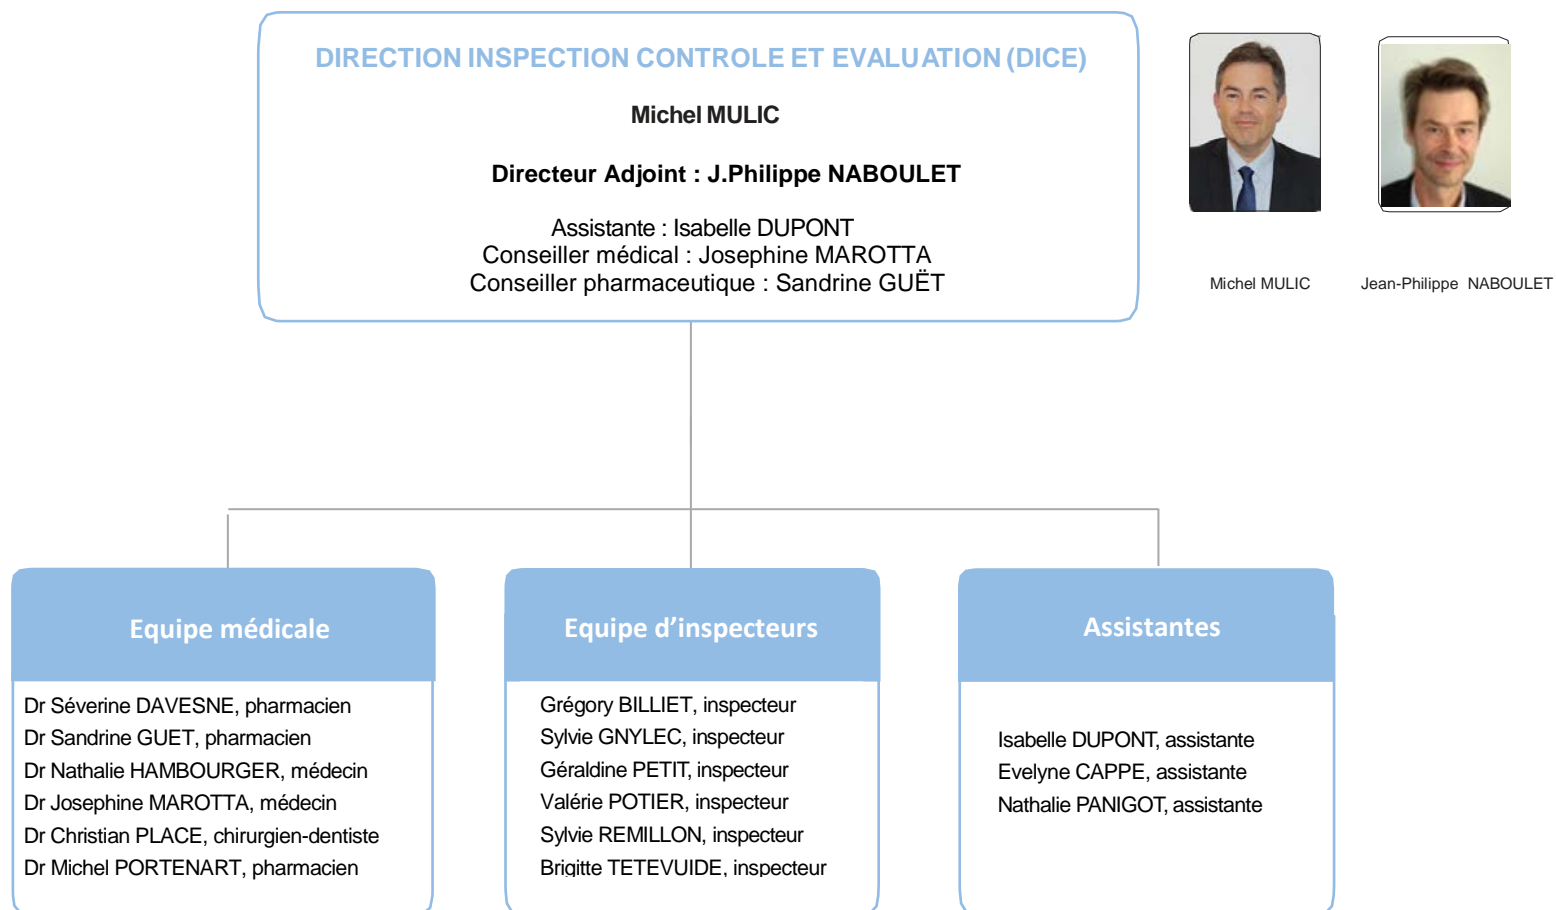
DIRECTION INSPECTION CONTROLE ET EVALUATION (DICE)

Michel MULIC

Directeur Adjoint : J.Philippe NABOULET

Assistante : Isabelle DUPONT
Conseiller médical : Josephine MAROTTA
Conseiller pharmaceutique : Sandrine GUËT

Michel MULIC

Jean-Philippe NABOULET

Equipe médicale

Dr Séverine DAVESNE, pharmacien
Dr Sandrine GUET, pharmacien
Dr Nathalie HAMBOURGER, médecin
Dr Josephine MAROTTA, médecin
Dr Christian PLACE, chirurgien-dentiste
Dr Michel PORTENART, pharmacien

Equipe d'inspecteurs

Grégory BILLIET, inspecteur
Sylvie GNYLEC, inspecteur
Géraldine PETIT, inspecteur
Valérie POTIER, inspecteur
Sylvie REMILLON, inspecteur
Brigitte TETEVUIDE, inspecteur

Assistantes

Isabelle DUPONT, assistante
Evelyne CAPPE, assistante
Nathalie PANIGOT, assistante